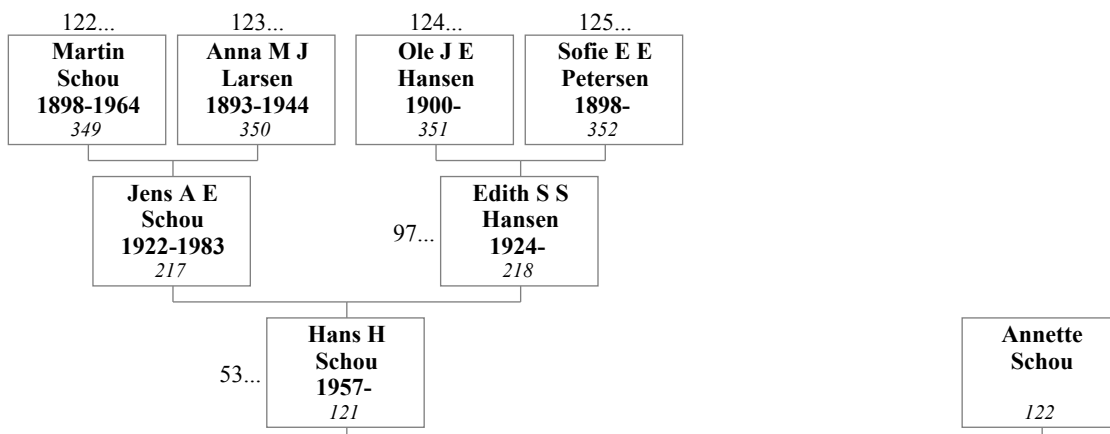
122...
Martin Schou 1898-1964
349

123...
Anna M J Larsen 1893-1944
350

124...
Ole J E Hansen 1900-
351

125...
Sofie E E Petersen 1898-
352

Jens A E Schou 1922-1983
217

97...
Edith S S Hansen 1924-
218

53...
Hans H Schou 1957-
121

Annette Schou
122